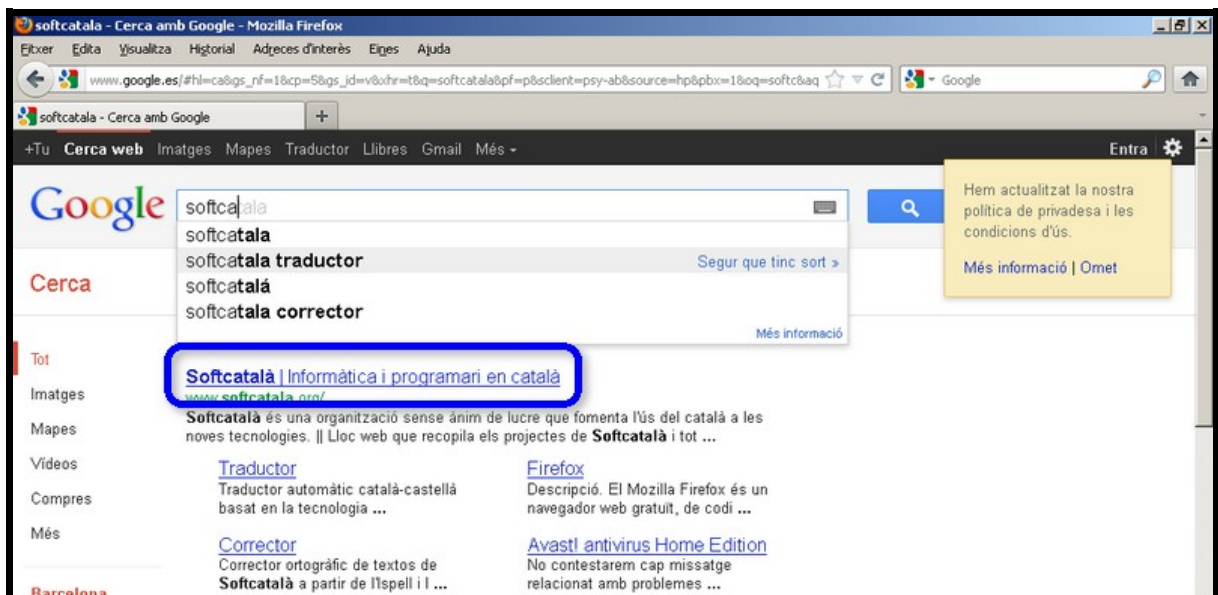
softcatala - Cerca amb Google - Mozilla Firefox

Fitxer Edita Visualitza Historial Adreces d'interès Eines Ajuda

www.google.es/#hl=ca&gs_nf=1&cp=5&gs_id=v&xhr=t&q=softcatala&pf=p&sclient=psy-ab&source=hp&pbx=1&oq=softc&aq

Google

softcatala - Cerca amb Google

+

+Tu Cerca web Imatges Mapes Traductor Llibres Gmail Més

Entra

Google softcatala

softcatala
softcatala traductor
softcatalá
softcatala corrector

Segur que tinc sort »

Més informació

Hem actualitzat la nostra política de privadesa i les condicions d'ús.

Més informació | Omet

Cerca

Tot
Imatges
Mapes
Vídeos
Compres
Més

Barcelona

Softcatalà | Informàtica i programari en català
www.softcatala.org/
Softcatalà és una organització sense ànim de lucre que fomenta l'ús del català a les noves tecnologies. || Lloc web que recopila els projectes de Softcatalà i tot ...

Traductor
Traductor automàtic català-castellà basat en la tecnologia ...

Firefox
Descripció. El Mozilla Firefox és un navegador web gratuït, de codi ...

Corrector
Corrector ortogràfic de textos de Softcatalà a partir de l'Ispell i l ...

Avast! antivirus Home Edition
No contestarem cap missatge relacionat amb problemes ...